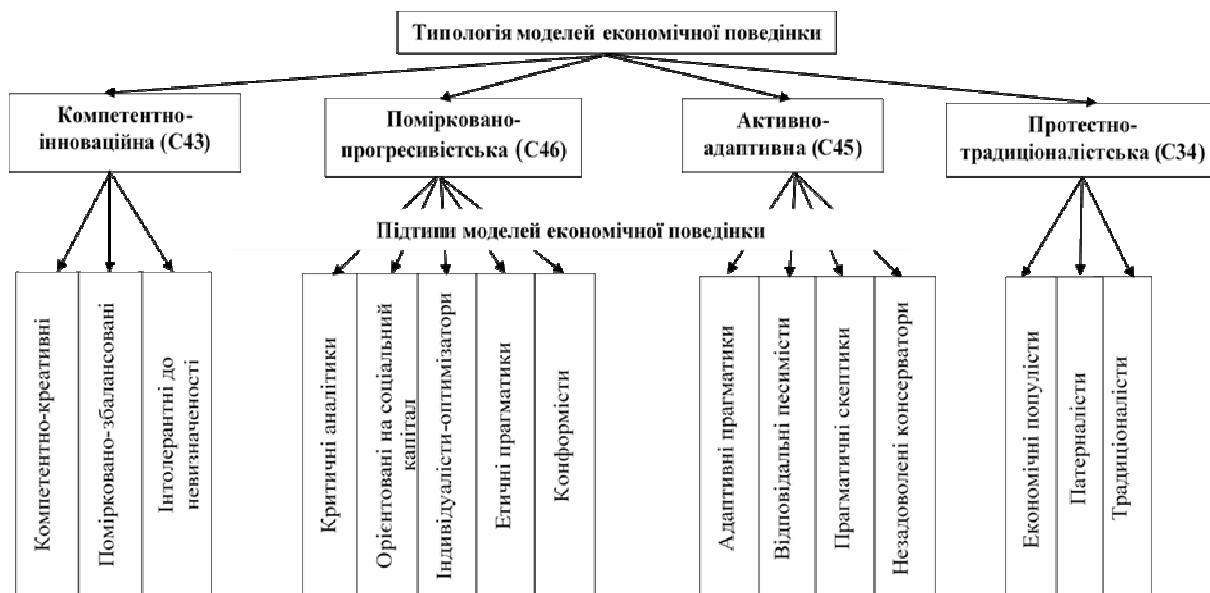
Типологія моделей економічної поведінки

Компетентно-інноваційна (С43)

Помірковано-прогресивістська (С46)

Активно-адаптивна (С45)

Протестно-традиціоналістська (С34)

Підтипи моделей економічної поведінки

Компетентно-креативні
Помірковано-збалансовані
Інтолерантні до невизначеності

Критичні аналітики
Орієнтовані на соціальний капітал
Індивідуалісти-оптимізатори
Етичні прагматики
Конформісти

Адаптивні прагматики
Відповідальні песимісти
Прагматичні скептики
Незадоволені консерватори

Економічні популісти
Патерналісти
Традиціоналісти